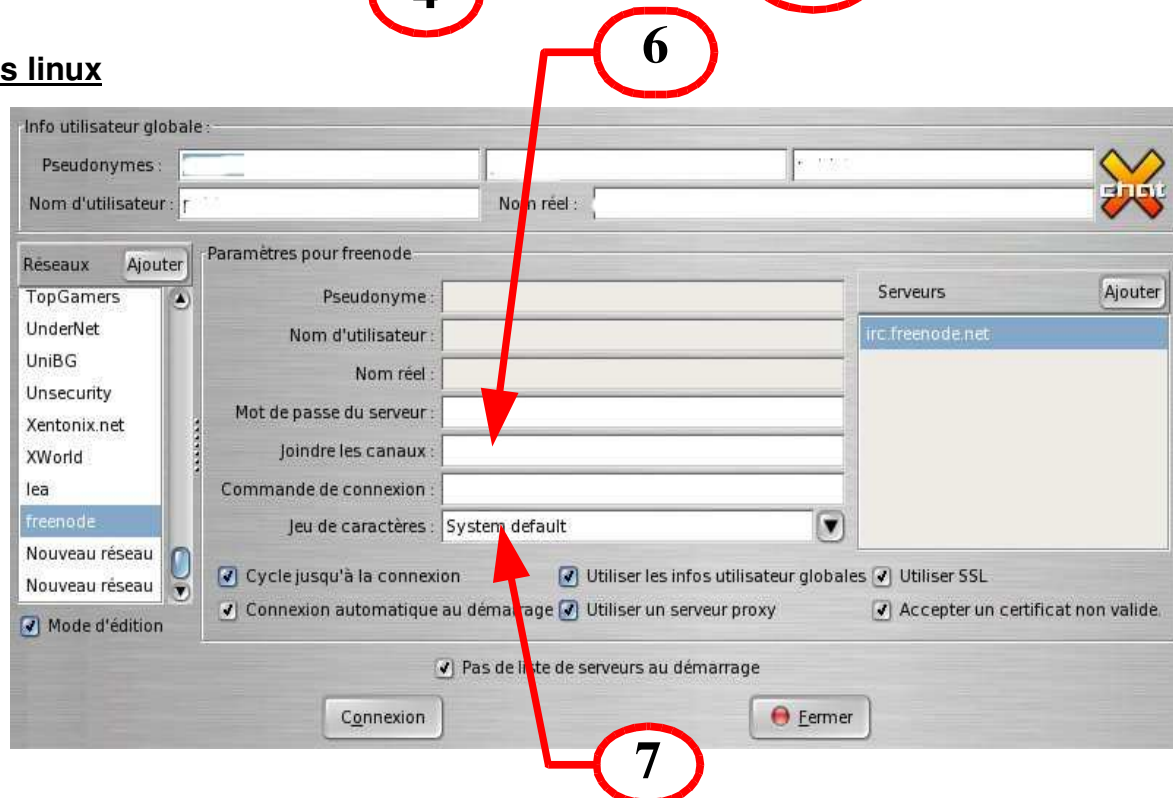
4

6

s linux

Info utilisateur globale :

Pseudonymes : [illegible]

Nom d'utilisateur : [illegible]

Nom réel :

Réseaux Ajouter

TopGamers
UnderNet
UniBG
Unsecurity
Xentonix.net
XWorld
lea
freenode
Nouveau réseau
Nouveau réseau

Mode d'édition

Paramètres pour freenode

Pseudonyme :

Nom d'utilisateur :

Nom réel :

Mot de passe du serveur :

Joindre les canaux :

Commande de connexion :

Jeu de caractères : System default

Serveurs Ajouter

irc.freenode.net

Cycle jusqu'à la connexion

Utiliser les infos utilisateur globales

Utiliser SSL

Connexion automatique au démarrage

Utiliser un serveur proxy

Accepter un certificat non valide.

Pas de liste de serveurs au démarrage

Connexion

Fermer

7